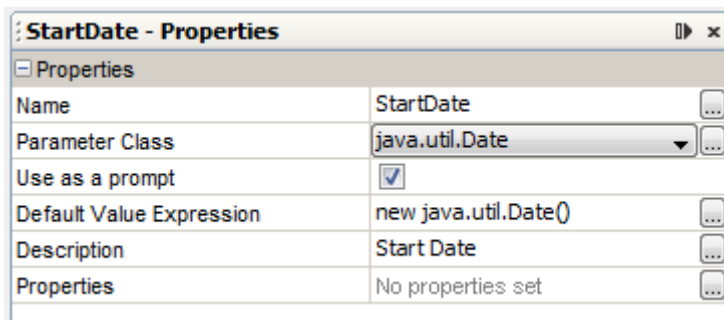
StartDate - Properties

⊟ Properties

| Name | StartDate |
|---|---|
| Parameter Class | java.util.Date |
| Use as a prompt | ☑ |
| Default Value Expression | new java.util.Date() |
| Description | Start Date |
| Properties | No properties set |